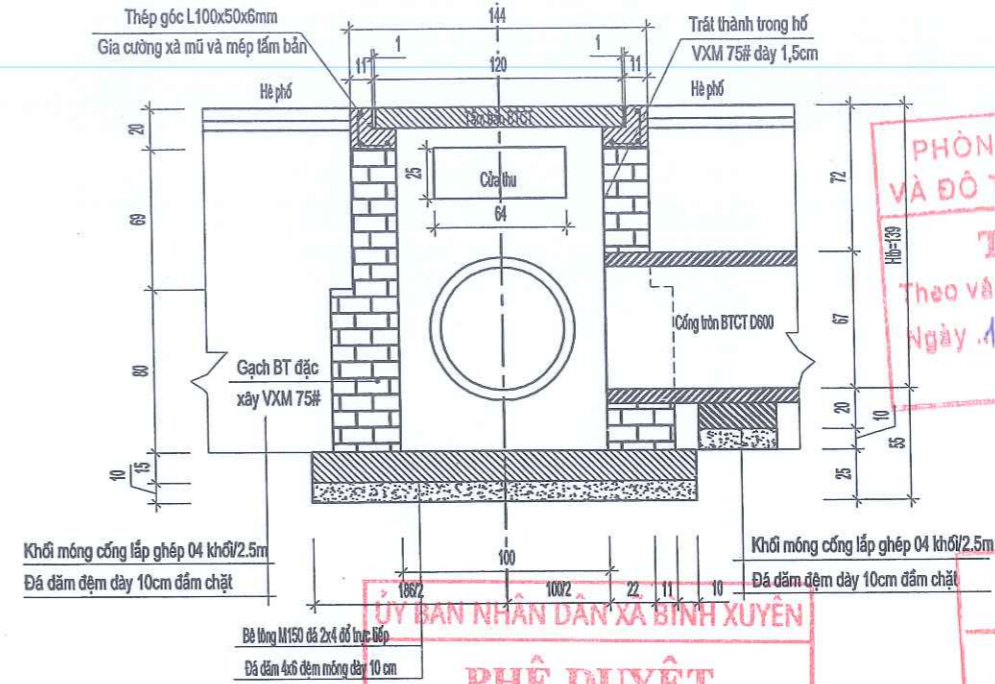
Thép góc L100x50x6mm
Gia cường xà mũ và mép tấm bản

144
1
1
11
11
120

Trát thành trong hố
VXM 75# dày 1,5cm

Hè phố
Hè phố
Tấm đan BTCT

20
69
80
10
15

25
Cửa thu
64

Cống tròn BTCT D600

Gạch BT đặc
xây VXM 75#

72
Hđ=139
67
20
10
55
25

Khối móng cống lắp ghép 04 khối/2.5m
Đá dăm đệm dày 10cm đầm chặt

100
186/2
100/2
22
11
10

Khối móng cống lắp ghép 04 khối/2.5m
Đá dăm đệm dày 10cm đầm chặt

Bê tông M150 đá 2x4 đổ trực tiếp
Đá dăm 4x6 đệm móng dày 10 cm

PHÒN
VÀ ĐÔ T
T
Theo vă
Ngày .1

ỦY BAN NHÂN DÂN XÃ BÌNH XUYÊN
PHÊ DUYỆT